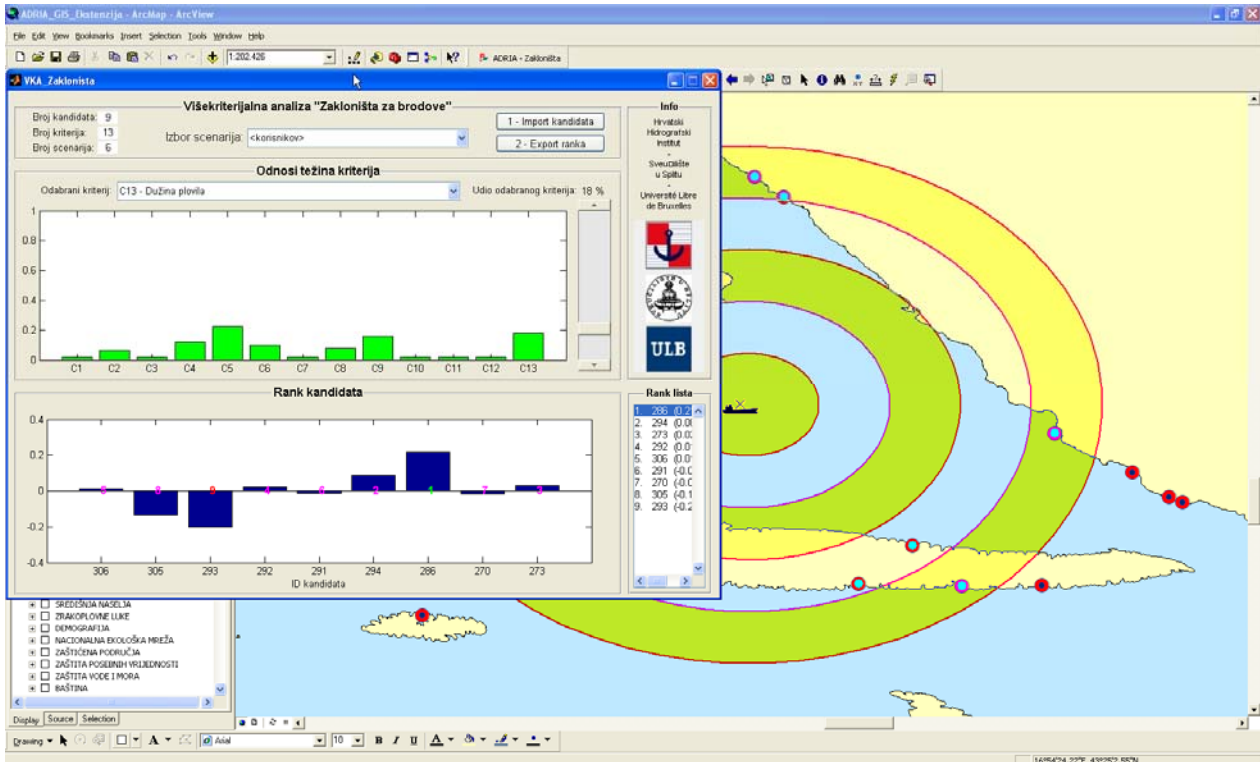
ADRIA_GIS_Ekstenzija - ArcMap - ArcView

File Edit View Bookmarks Insert Selection Tools Window Help

1:202.426

ADRIA - Zakloništa

VKA_Zaklonista

Višekriterijalna analiza "Zakloništa za brodove"

Broj kandidata: 9
Broj kriterija: 13
Broj scenarija: 6

Izbor scenarija: <korisnikov>

1 - Import kandidata
2 - Export ranka

Info
Hrvatski Hidrografski Institut
-
Sveučilište u Splitu
-
Université Libre de Bruxelles

ULB

Odnosi težina kriterija

Odabrani kriterij: C13 - Dužina plovila

Udio odabranog kriterija: 18 %

| 1 |
| 0.8 |
| 0.6 |
| 0.4 |
| 0.2 |
| 0 |

C1 C2 C3 C4 C5 C6 C7 C8 C9 C10 C11 C12 C13

Rank kandidata

0.4
0.2
0
-0.2
-0.4

9 8 9 4 6 2 1 7 3

306 305 293 292 291 294 286 270 273

ID kandidata

Rank lista
1. 286 (0.2
2. 294 (0.0
3. 273 (0.0
4. 292 (0.0
5. 306 (0.0
6. 291 (-0.0
7. 270 (-0.0
8. 305 (-0.1
9. 293 (-0.2

SREDIŠNJA NASELJA
ZRAKOPLOVNE LUKE
DEMOGRAFIJA
NACIONALNA EKOLOŠKA MREŽA
ZAŠTIĆENA PODRUČJA
ZAŠTITA POSEBNIH VRIJEDNOSTI
ZAŠTITA VODE I MORA
BAŠTINA

Display Source Selection

Drawing

Arial

10

B I U

16°54'24.22"E 43°25'2.55"N